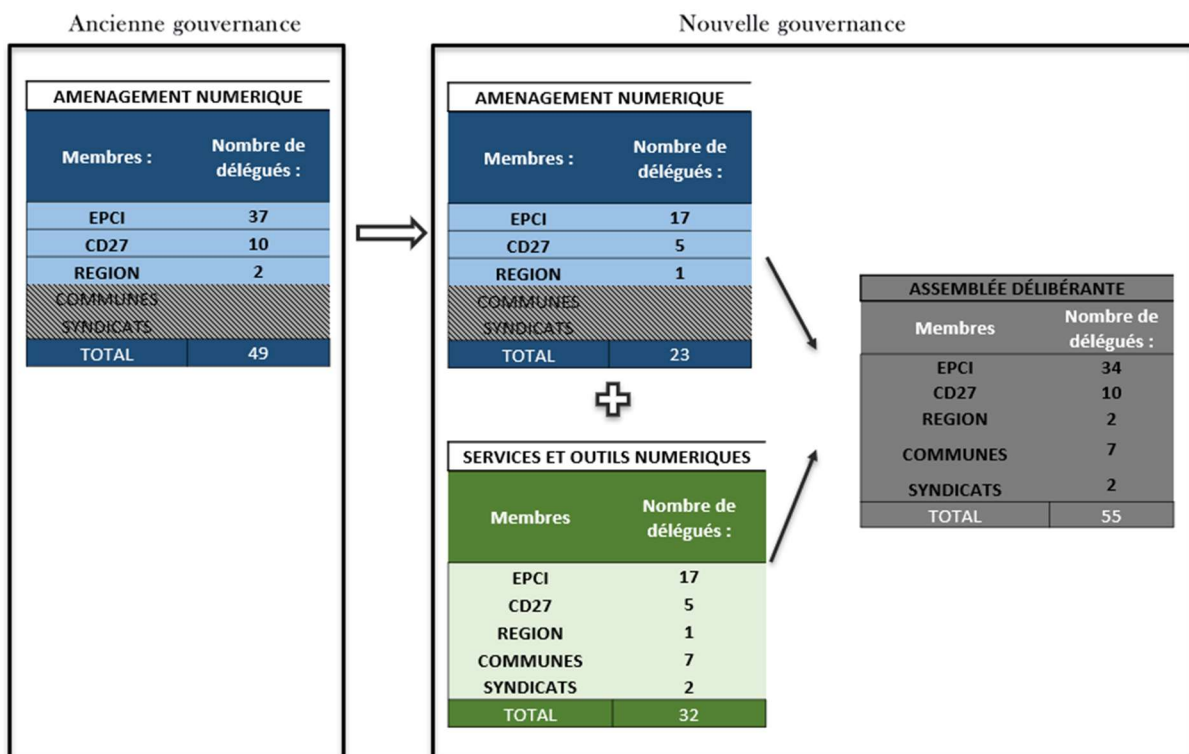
Ancienne gouvernance

| AMENAGEMENT NUMERIQUE | |
|---|---|
| Membres : | Nombre de délégués : |
| EPCI | 37 |
| CD27 | 10 |
| REGION | 2 |
| COMMUNES | |
| SYNDICATS | |
| TOTAL | 49 |

Nouvelle gouvernance

| AMENAGEMENT NUMERIQUE | |
|---|---|
| Membres : | Nombre de délégués : |
| EPCI | 17 |
| CD27 | 5 |
| REGION | 1 |
| COMMUNES | |
| SYNDICATS | |
| TOTAL | 23 |

| SERVICES ET OUTILS NUMERIQUES | |
|---|---|
| Membres | Nombre de délégués : |
| EPCI | 17 |
| CD27 | 5 |
| REGION | 1 |
| COMMUNES | 7 |
| SYNDICATS | 2 |
| TOTAL | 32 |

| ASSEMBLÉE DÉLIBÉRANTE | |
|---|---|
| Membres | Nombre de délégués : |
| EPCI | 34 |
| CD27 | 10 |
| REGION | 2 |
| COMMUNES | 7 |
| SYNDICATS | 2 |
| TOTAL | 55 |